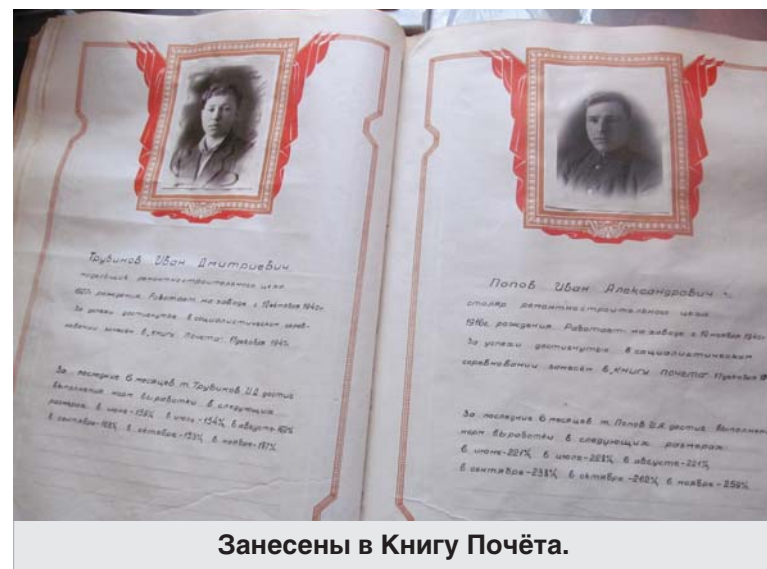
Трубинов Иван Дмитриевич
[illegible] ремонтностроительного цеха
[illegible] рождения. Работает на заводе с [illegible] 1940г.
За успехи достигнутые в социалистическом соревновании занесен в Книгу Почета. Приказ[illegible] 1943.

За последние 6 месяцев т. Трубинов И.Д. достиг выполнения норм выработки в следующих размерах. в июне - 156%, в июле - 154%, в августе - 160%, в сентябре - 166%, в октябре - 173%, в ноябре - 187%

Попов Иван Александрович
столяр ремонтностроительного цеха
1916г. рождения. Работает на заводе с 10 ноября 1940г.
За успехи достигнутые в социалистическом соревновании занесен в Книгу Почета. Приказ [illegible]

За последние 6 месяцев т. Попов И.А. достиг выполнения норм выработки в следующих размерах:
в июне - 221%, в июле - 223%, в августе - 221%
в сентябре - 231%, в октябре - 260%, в ноябре - 256%

Занесены в Книгу Почёта.